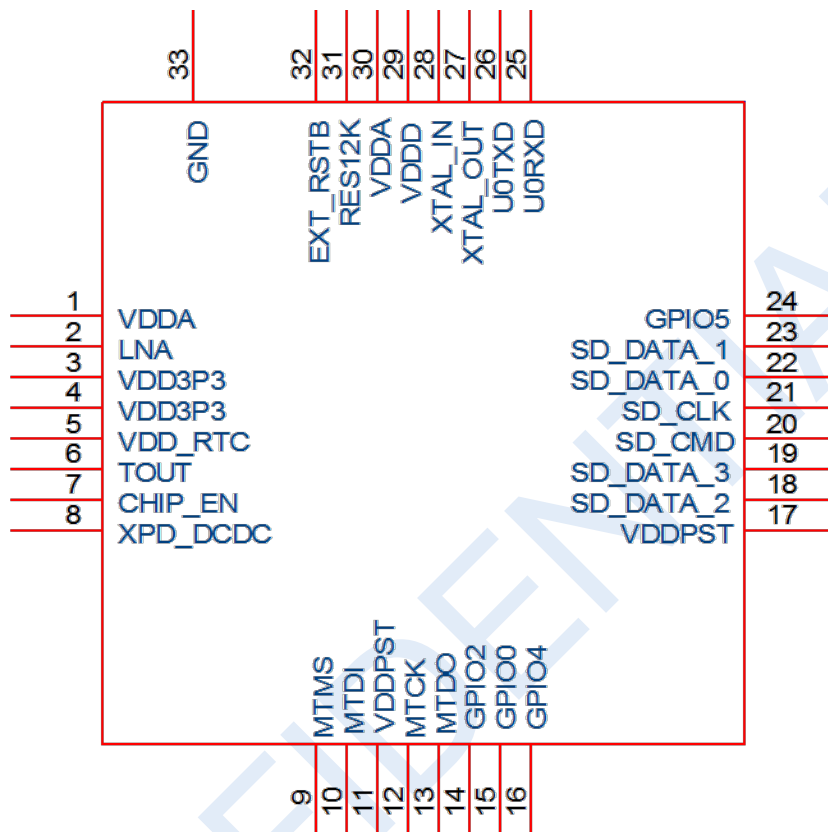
33 32 31 30 29 28 27 26 25

GND EXT_RSTB RES12K VDDA VDDD XTAL_IN XTAL_OUT U0TXD U0RXD

1 VDDA
2 LNA
3 VDD3P3
4 VDD3P3
5 VDD_RTC
6 TOUT
7 CHIP_EN
8 XPD_DCDC

GPIO5 24
SD_DATA_1 23
SD_DATA_0 22
SD_CLK 21
SD_CMD 20
SD_DATA_3 19
SD_DATA_2 18
VDDPST 17

MTMS MTDI VDDPST MTCK MTDO GPIO2 GPIO0 GPIO4

9 10 11 12 13 14 15 16